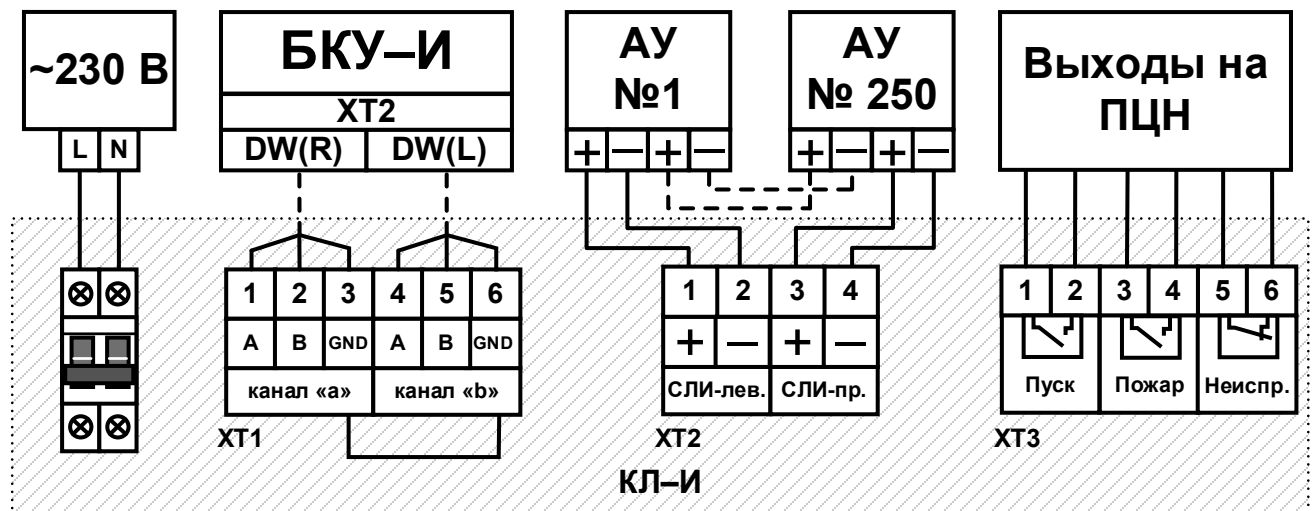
~230 В

L N

БКУ–И

XT2

DW(R) DW(L)

АУ №1

+ – + –

АУ № 250

+ – + –

Выходы на ПЦН

| 1 | 2 | 3 | 4 | 5 | 6 |
|---|---|---|---|---|---|
| A | B | GND | A | B | GND |
| канал «a» | | | канал «b» | | |

XT1

| 1 | 2 | 3 | 4 |
|---|---|---|---|
| + | – | + | – |
| СЛИ-лев. | | СЛИ-пр. | |

XT2

| 1 | 2 | 3 | 4 | 5 | 6 |
|---|---|---|---|---|---|
| Пуск | | Пожар | | Неиспр. | |

XT3

КЛ–И